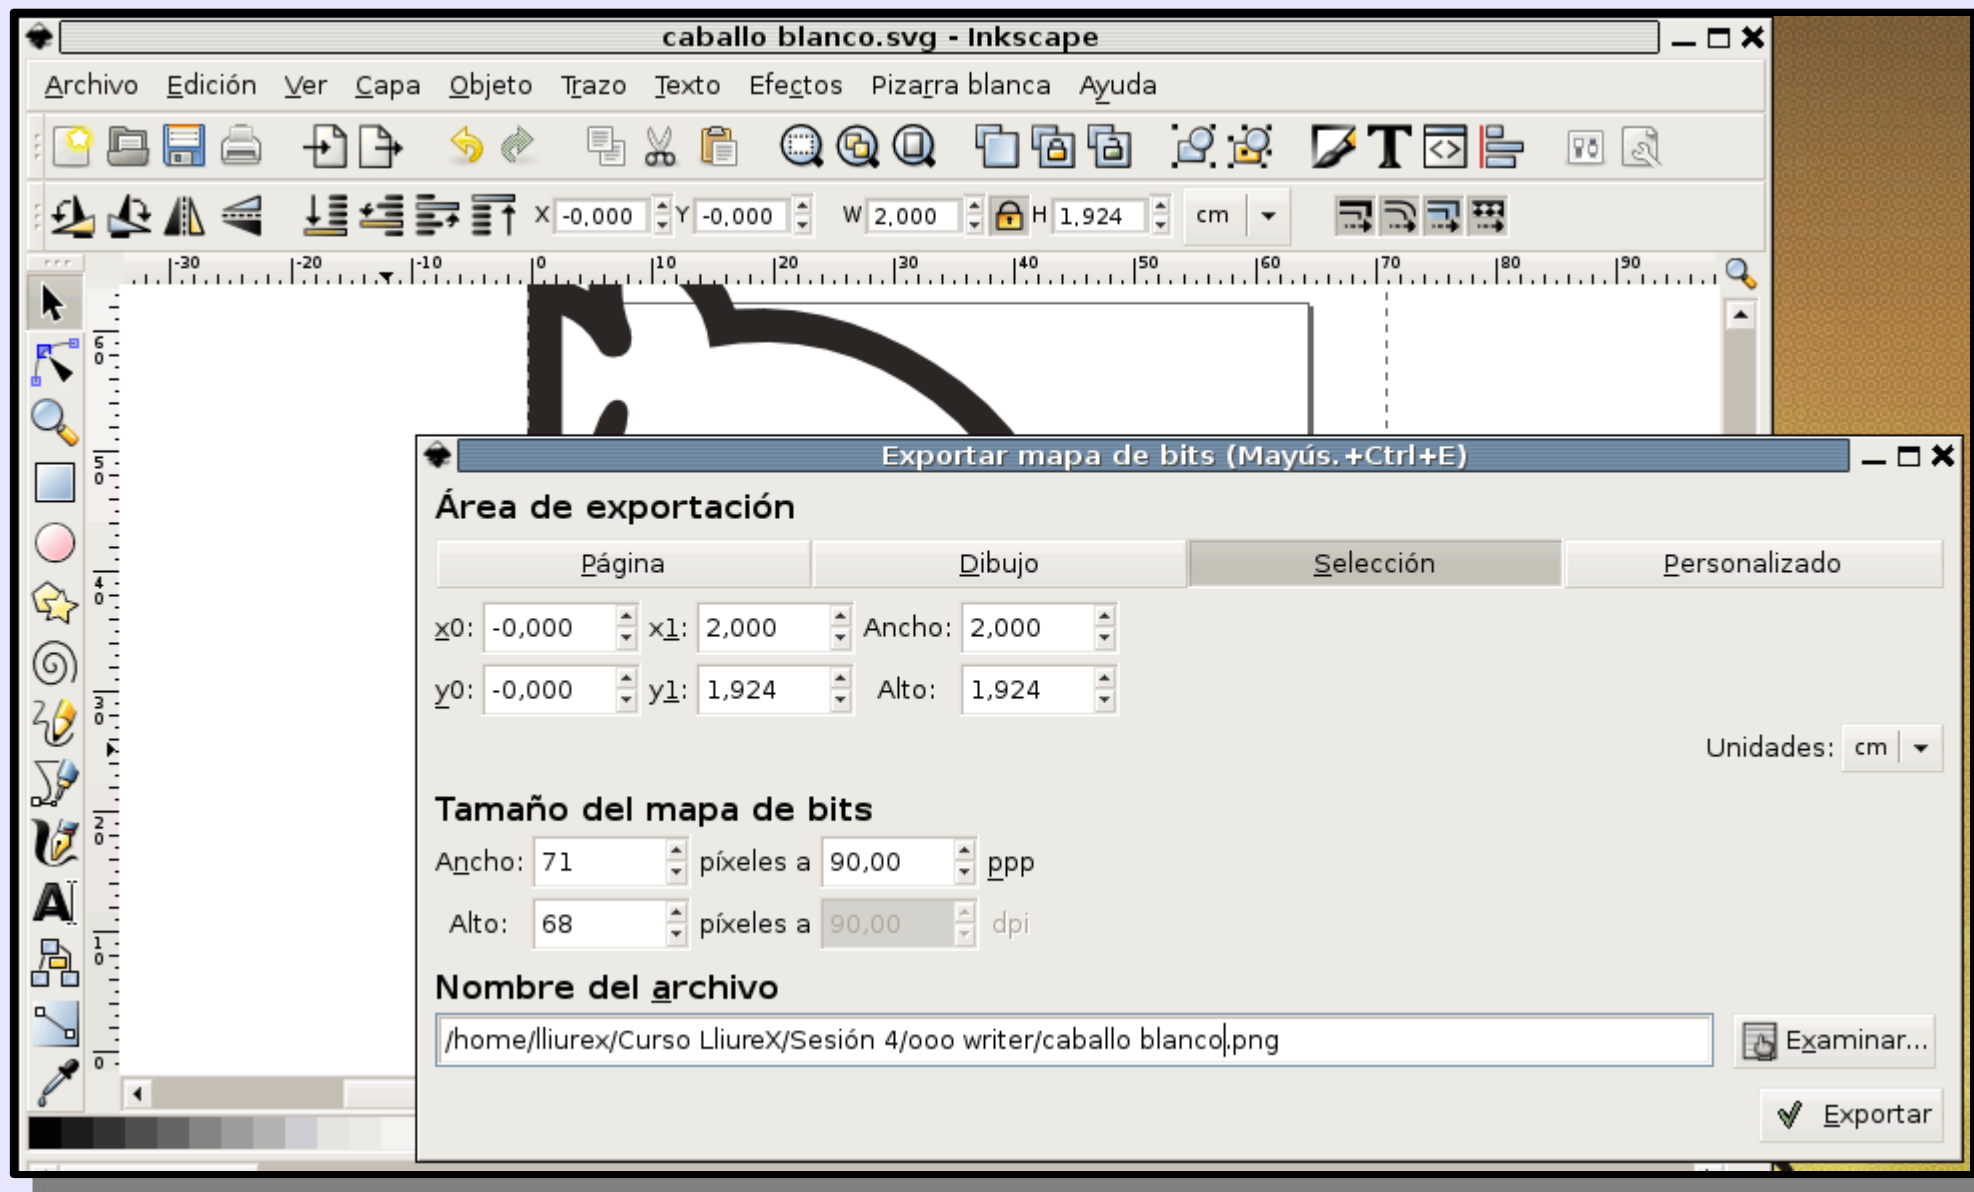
caballo blanco.svg - Inkscape

Archivo Edición Ver Capa Objeto Trazo Texto Efectos Pizarra blanca Ayuda

X -0,000 Y -0,000 W 2,000 H 1,924 cm

-30 -20 -10 0 10 20 30 40 50 60 70 80 90

6 0 5 0 4 0 3 0 2 0 1 0 0

Exportar mapa de bits (Mayús.+Ctrl+E)

Área de exportación

| Página | Dibujo | Selección | Personalizado |
|---|---|---|---|

x0: -0,000 x1: 2,000 Ancho: 2,000

y0: -0,000 y1: 1,924 Alto: 1,924

Unidades: cm

Tamaño del mapa de bits

Ancho: 71 píxeles a 90,00 ppp

Alto: 68 píxeles a 90,00 dpi

Nombre del archivo

/home/lliurex/Curso LliureX/Sesión 4/ooo writer/caballo blanco.png

Examinar...

Exportar